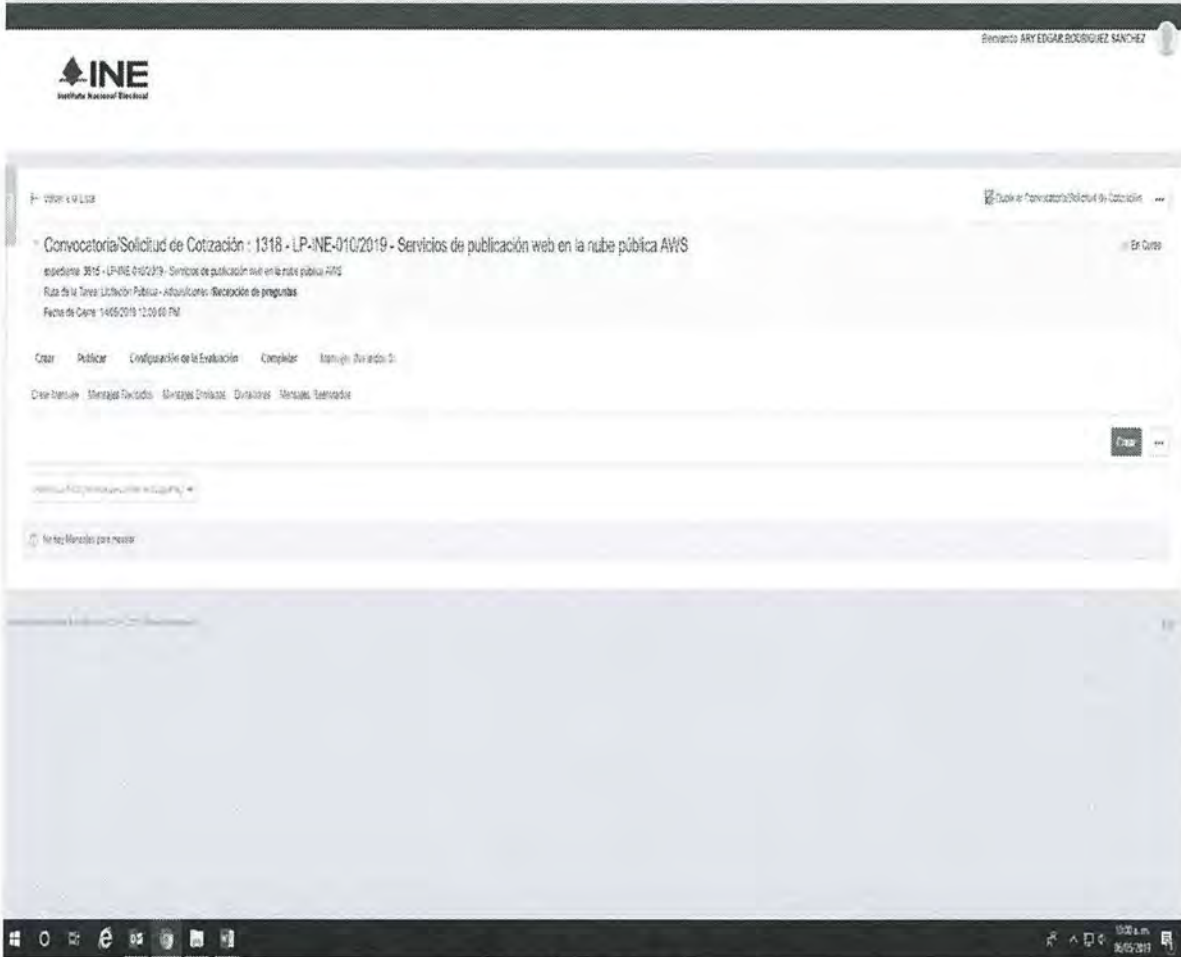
Bienvenido ARY EDGAR RODRIGUEZ SANCHEZ

INE
Instituto Nacional Electoral

Volver a la Lista

Duplicar Convocatoria/Solicitud de Cotización ...

Convocatoria/Solicitud de Cotización : 1318 - LP-INE-010/2019 - Servicios de publicación web en la nube pública AWS

En Curso

expediente 3615 - LP-INE-010/2019 - Servicios de publicación web en la nube pública AWS
Ruta de la Tarea: Licitación Pública - Adquisiciones :Recepción de preguntas
Fecha de Cierre: 14/05/2019 12:00:00 PM

Crear Publicar Configuración de la Evaluación Completar Mensajes (Enviados 0)

Crear Mensaje Mensajes Recibidos Mensajes Enviados Borradores Mensajes Eliminados

Crear ...

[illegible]

No hay Mensajes para mostrar

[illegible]

10:00 a.m.
06/05/2019